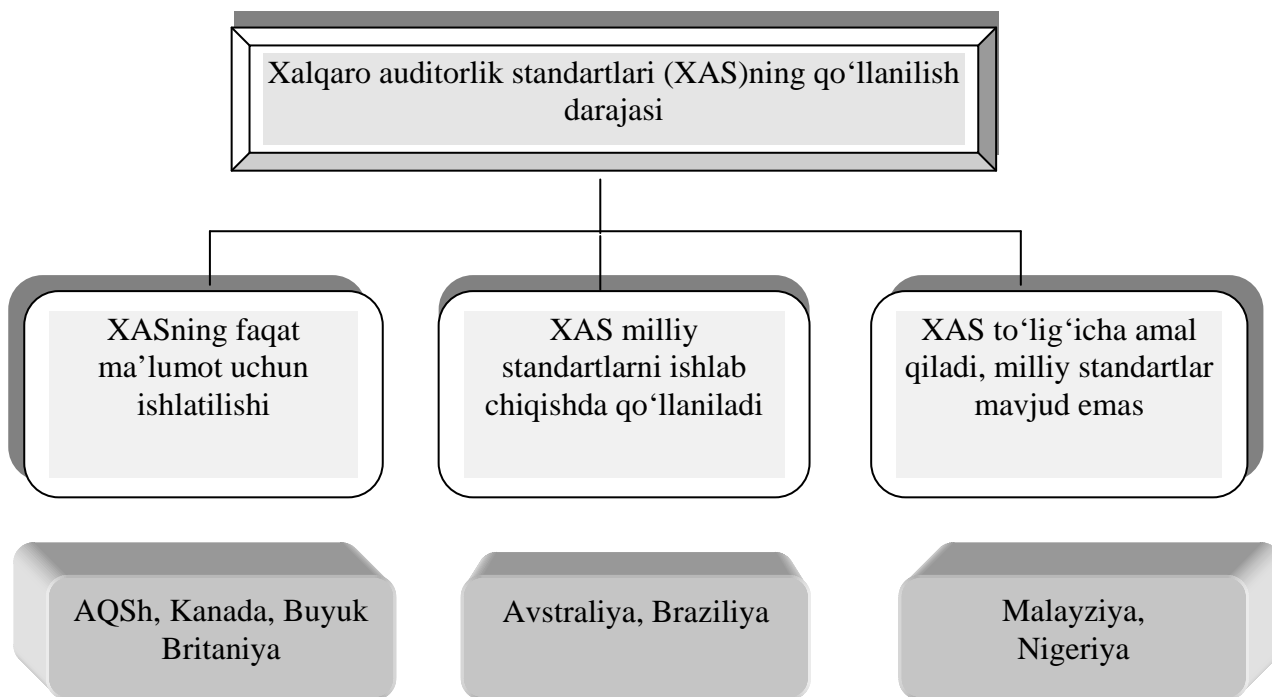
Xalqaro auditorlik standartlari (XAS)ning qo‘llanilish darajasi

XASning faqat ma’lumot uchun ishlatilishi

XAS milliy standartlarni ishlab chiqishda qo‘llaniladi

XAS to‘lig‘icha amal qiladi, milliy standartlar mavjud emas

AQSh, Kanada, Buyuk Britaniya

Avstraliya, Braziliya

Malayziya, Nigeriya